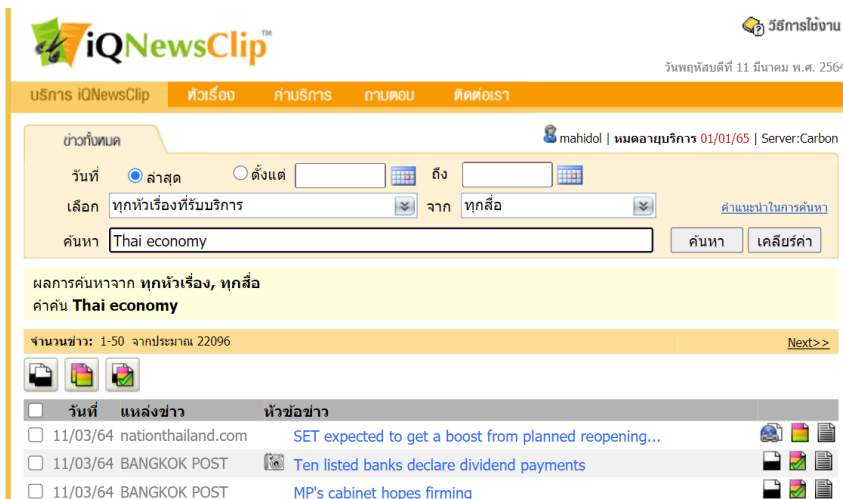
iQNewsClip™

วิธีการใช้งาน

วันพฤหัสบดีที่ 11 มีนาคม พ.ศ. 2564

บริการ iQNewsClip | หัวเรื่อง | ค่าบริการ | ถามตอบ | ติดต่อเรา

ข่าวทั้งหมด

mahidol | หมดอายุบริการ 01/01/65 | Server:Carbon

วันที่ ล่าสุด ตั้งแต่ ถึง

เลือก ทุกหัวเรื่องที่รับบริการ จาก ทุกสื่อ คำแนะนำในการค้นหา

ค้นหา Thai economy ค้นหา เคลียร์ค่า

ผลการค้นหาจาก ทุกหัวเรื่อง, ทุกสื่อ
คำค้น Thai economy

จำนวนข่าว: 1-50 จากประมาณ 22096 Next>>

| | วันที่ | แหล่งข่าว | หัวข้อข่าว |
|---|---|---|---|
| | 11/03/64 | nationthailand.com | SET expected to get a boost from planned reopening... |
| | 11/03/64 | BANGKOK POST | Ten listed banks declare dividend payments |
| | 11/03/64 | BANGKOK POST | MP's cabinet hopes firming |